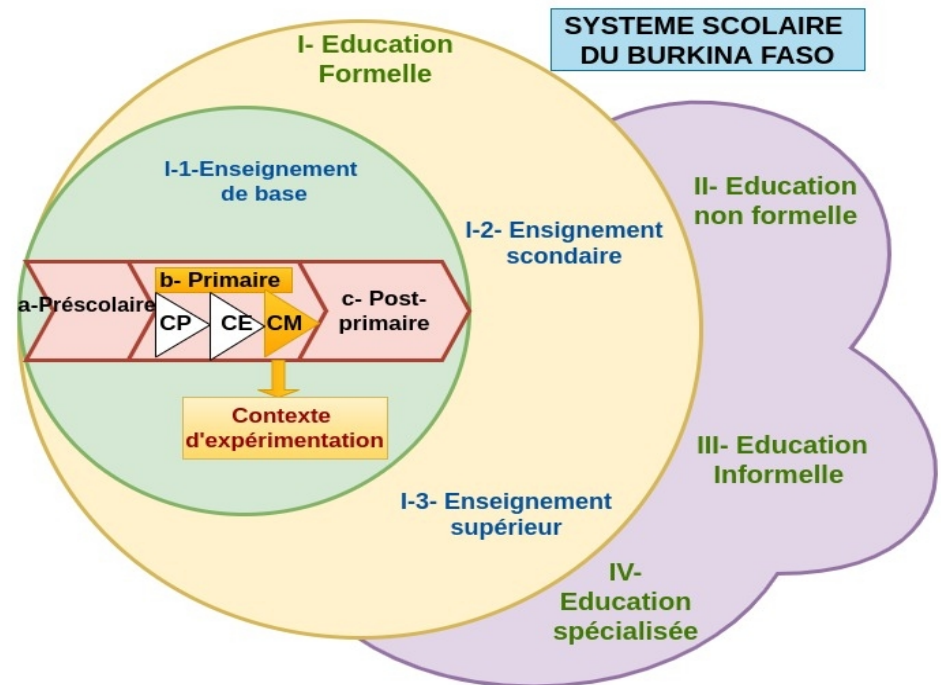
SYSTEME SCOLAIRE DU BURKINA FASO

I- Education Formelle

I-1-Enseignement de base

a-Préscolaire

b- Primaire

CP

CE

CM

c- Post-primaire

Contexte d'expérimentation

I-2- Ensignement scondaire

I-3- Enseignement supérieur

II- Education non formelle

III- Education Informelle

IV- Education spécialisée